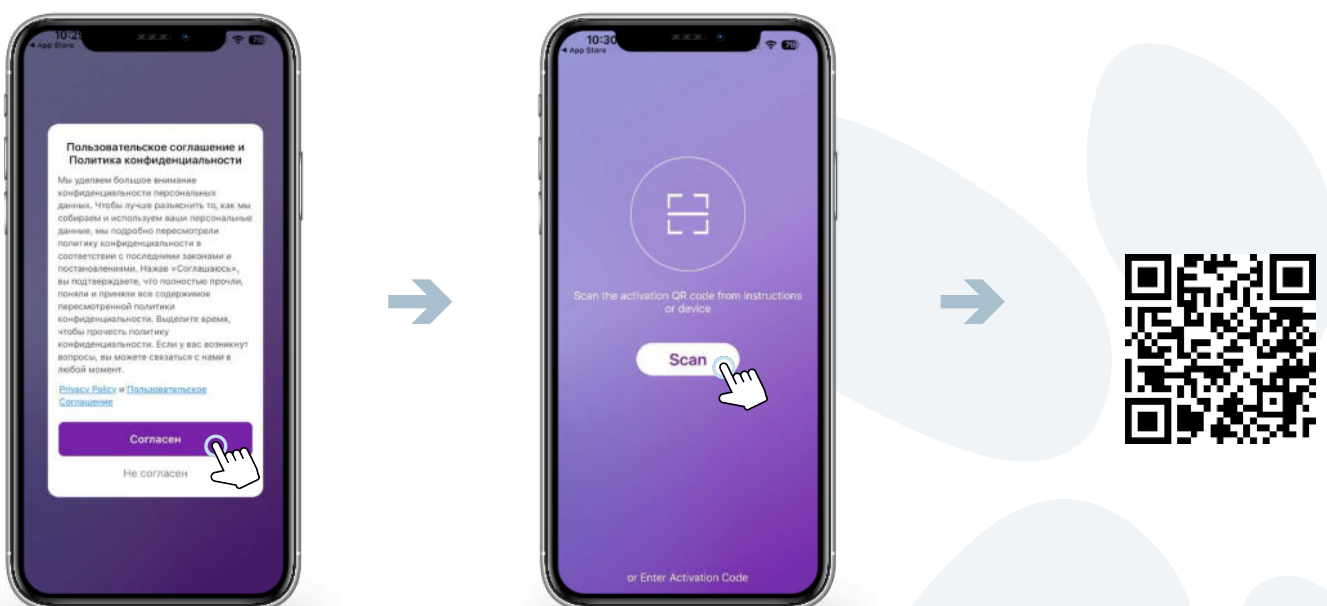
10:2
◂ App Store
79

Пользовательское соглашение и Политика конфиденциальности

Мы уделяем большое внимание конфиденциальности персональных данных. Чтобы лучше разъяснить то, как мы собираем и используем ваши персональные данные, мы подробно пересмотрели политику конфиденциальности в соответствии с последними законами и постановлениями. Нажав «Соглашаюсь», вы подтверждаете, что полностью прочли, поняли и приняли все содержимое пересмотренной политики конфиденциальности. Выделите время, чтобы прочесть политику конфиденциальности. Если у вас возникнут вопросы, вы можете связаться с нами в любой момент.

Privacy Policy и Пользовательское Соглашение

Согласен

Не согласен

10:30
◂ App Store
79

Scan the activation QR code from instructions or device

Scan

or Enter Activation Code